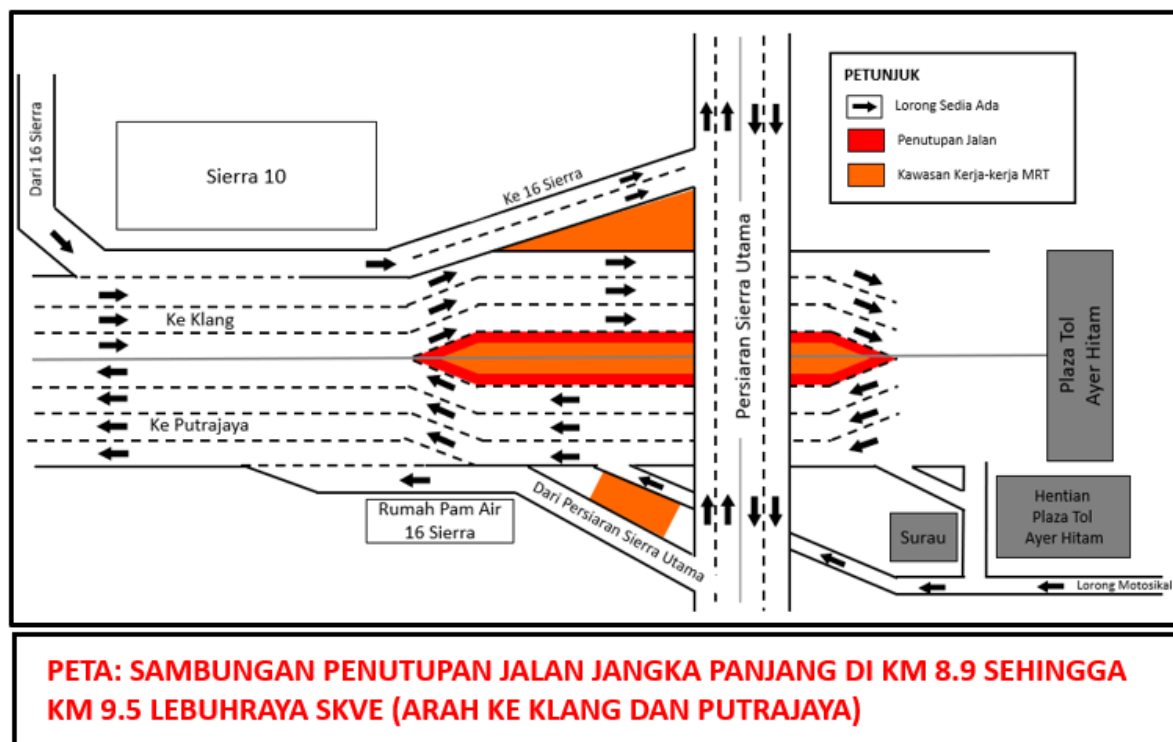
Dari 16 Sierra

Sierra 10

Ke 16 Sierra

PETUNJUK

Lorong Sedia Ada

Penutupan Jalan

Kawasan Kerja-kerja MRT

Ke Klang

Ke Putrajaya

Persiaran Sierra Utama

Plaza Tol Ayer Hitam

Rumah Pam Air 16 Sierra

Dari Persiaran Sierra Utama

Surau

Hentian Plaza Tol Ayer Hitam

Lorong Motosikal

PETA: SAMBUNGAN PENUTUPAN JALAN JANGKA PANJANG DI KM 8.9 SEHINGGA KM 9.5 LEBUHRAYA SKVE (ARAH KE KLANG DAN PUTRAJAYA)